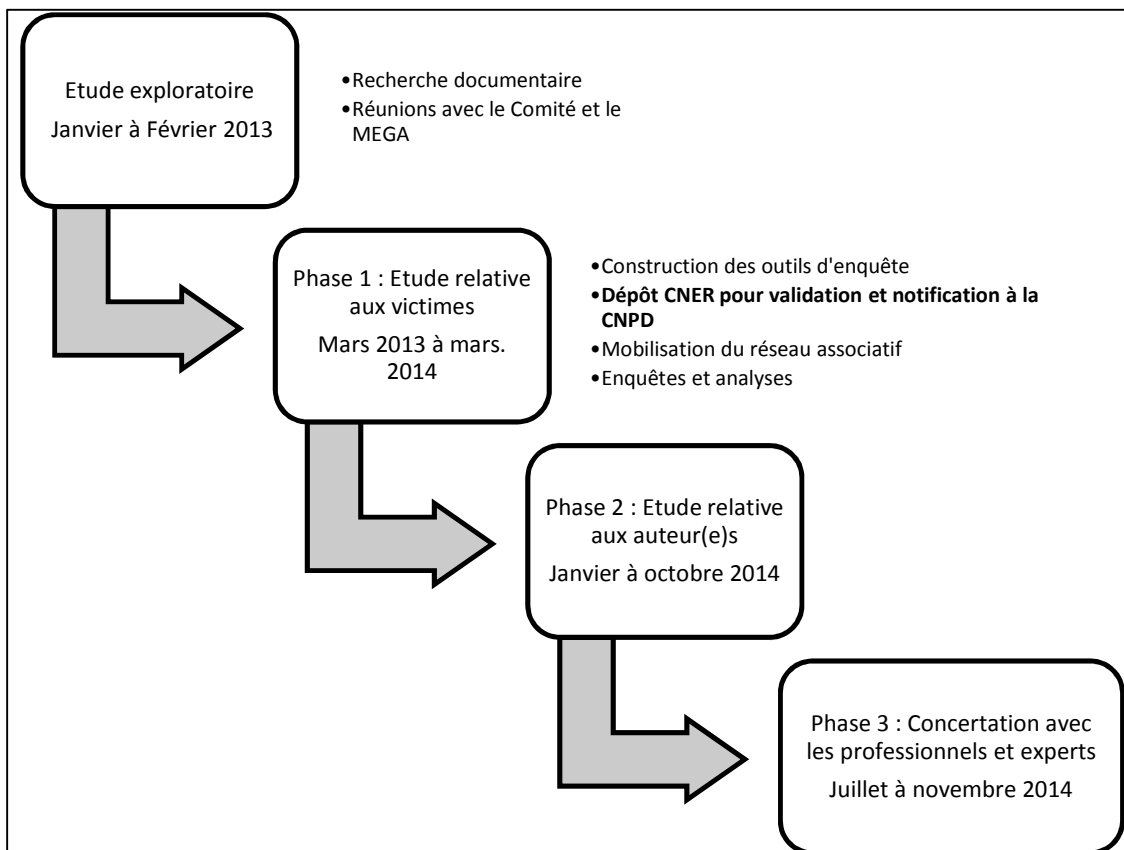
Etude exploratoire
Janvier à Février 2013

•Recherche documentaire
•Réunions avec le Comité et le MEGA

Phase 1 : Etude relative aux victimes
Mars 2013 à mars. 2014

•Construction des outils d'enquête
•**Dépôt CNER pour validation et notification à la CNPD**
•Mobilisation du réseau associatif
•Enquêtes et analyses

Phase 2 : Etude relative aux auteur(e)s
Janvier à octobre 2014

Phase 3 : Concertation avec les professionnels et experts
Juillet à novembre 2014